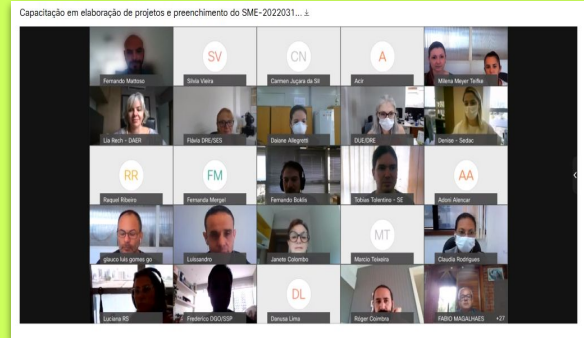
Capacitação em elaboração de projetos e preenchimento do SME-2022031... ⤓

Fernando Mattoso
SV
Silvia Vieira
CN
Carmen Juçara da Sil
A
Acir
Milena Meyer Telfke

Lia Rech - DAER
Flávia DRE/SES
Daiane Allegretti
DUE/DRE
Denise - Sedac

RR
Raquel Ribeiro
FM
Fernanda Mergel
Fernando Boklis
Tobias Tolentino - SE
AA
Antoni Alencar

glauco luis gomes go
Luisandro
Janete Colombo
MT
Marcio Teixeira
Claudia Rodrigues

Luciana RS
Frederico DGO/SSP
DL
Danusa Lima
Róger Coimbra
FABIO MAGALHAES
+27